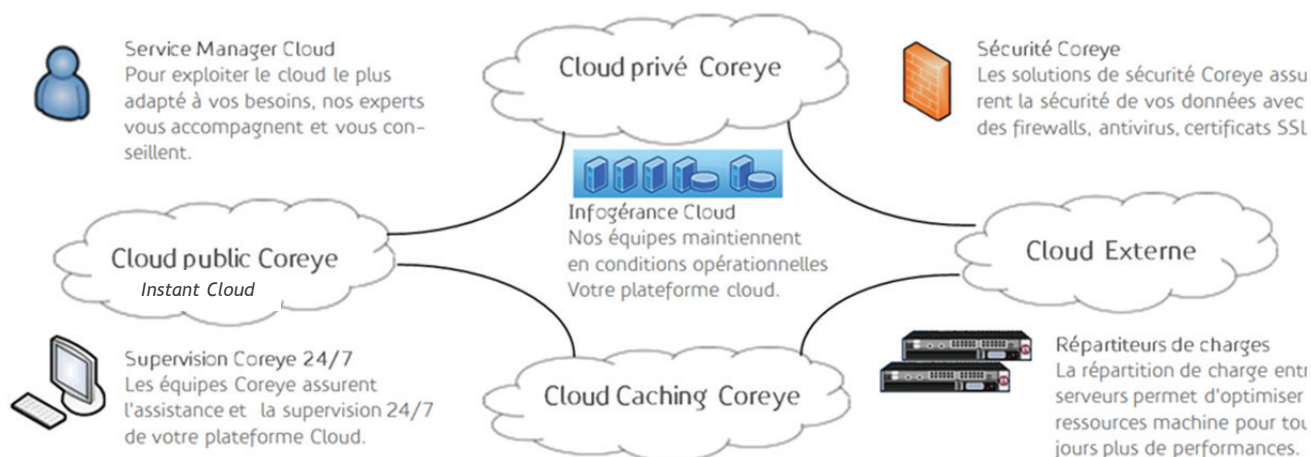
Service Manager Cloud
Pour exploiter le cloud le plus adapté à vos besoins, nos experts vous accompagnent et vous conseillent.

Cloud privé Coreye

Sécurité Coreye
Les solutions de sécurité Coreye assu rent la sécurité de vos données avec des firewalls, antivirus, certificats SSL

Infogérance Cloud
Nos équipes maintiennent en conditions opérationnelles Votre plateforme cloud.

Cloud public Coreye
Instant Cloud

Cloud Externe

Supervision Coreye 24/7
Les équipes Coreye assurent l'assistance et la supervision 24/7 de votre plateforme Cloud.

Cloud Caching Coreye

Répartiteurs de charges
La répartition de charge entr serveurs permet d'optimiser ressources machine pour tou jours plus de performances.